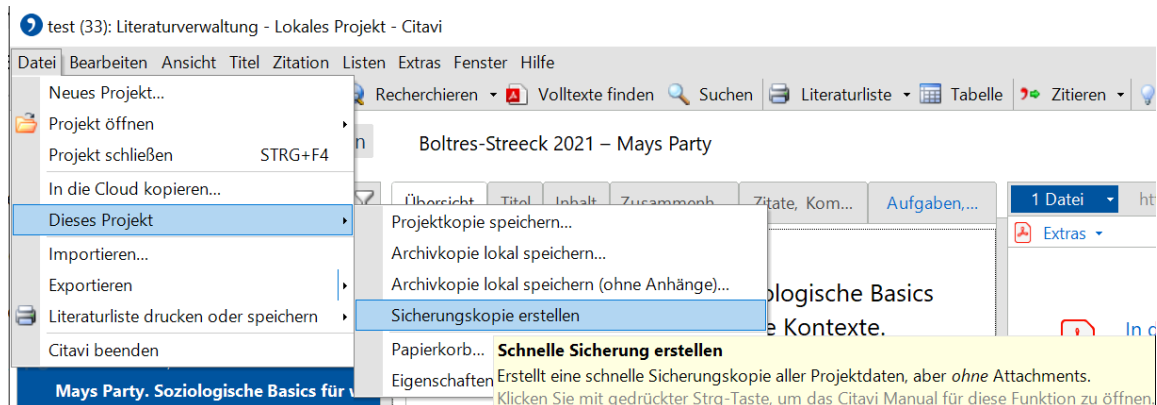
test (33): Literaturverwaltung - Lokales Projekt - Citavi

Datei Bearbeiten Ansicht Titel Zitation Listen Extras Fenster Hilfe

Recherchieren Volltexte finden Suchen Literaturliste Tabelle Zitieren

Neues Projekt...
Projekt öffnen
Projekt schließen STRG+F4
In die Cloud kopieren...
Dieses Projekt
Importieren...
Exportieren
Literaturliste drucken oder speichern
Citavi beenden

Boltres-Streeck 2021 – Mays Party

Übersicht Titel Inhalt Zusammenh... Zitate, Kom... Aufgaben,...

1 Datei ht

Extras

Projektkopie speichern...
Archivkopie lokal speichern...
Archivkopie lokal speichern (ohne Anhänge)...
Sicherungskopie erstellen
Papierkorb...
Eigenschaften

ologische Basics
e Kontexte.

In d

Schnelle Sicherung erstellen
Erstellt eine schnelle Sicherungskopie aller Projektdaten, aber ohne Attachments.
Klicken Sie mit gedrückter Strg-Taste, um das Citavi Manual für diese Funktion zu öffnen.

Mays Party. Soziologische Basics für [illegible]